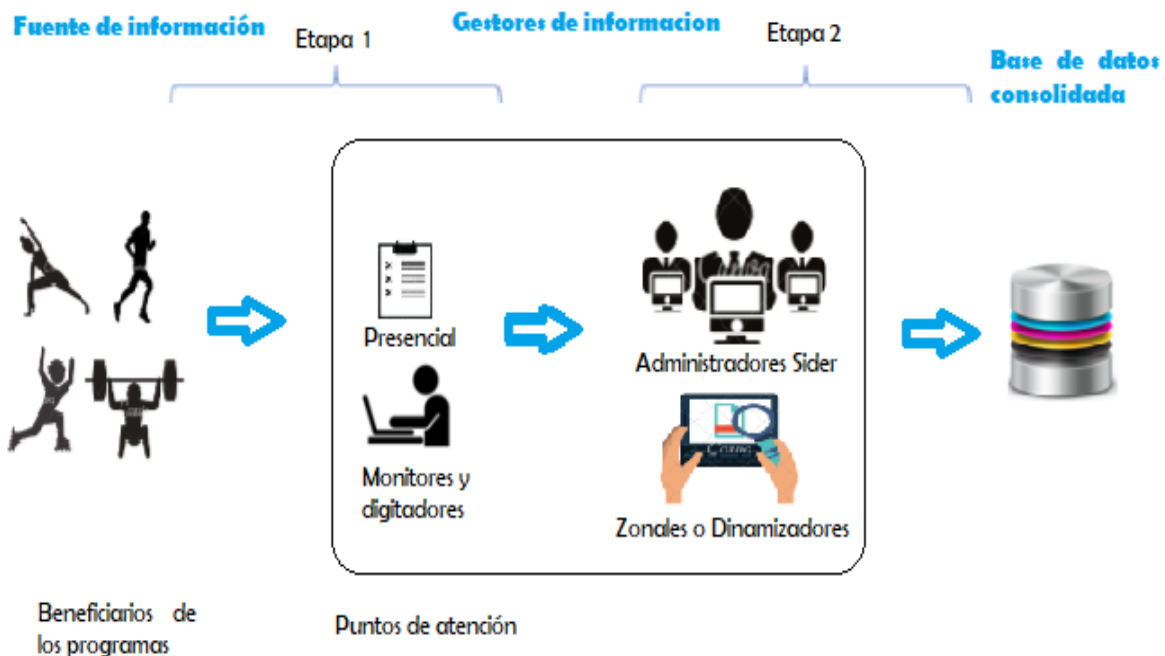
Fuente de información

Etapa 1

Gestores de informacion

Etapa 2

Base de datos consolidada

Presencial

Monitores y digitadores

Administradores Sider

Zonales o Dinamizadores

Beneficiarios de los programas

Puntos de atención